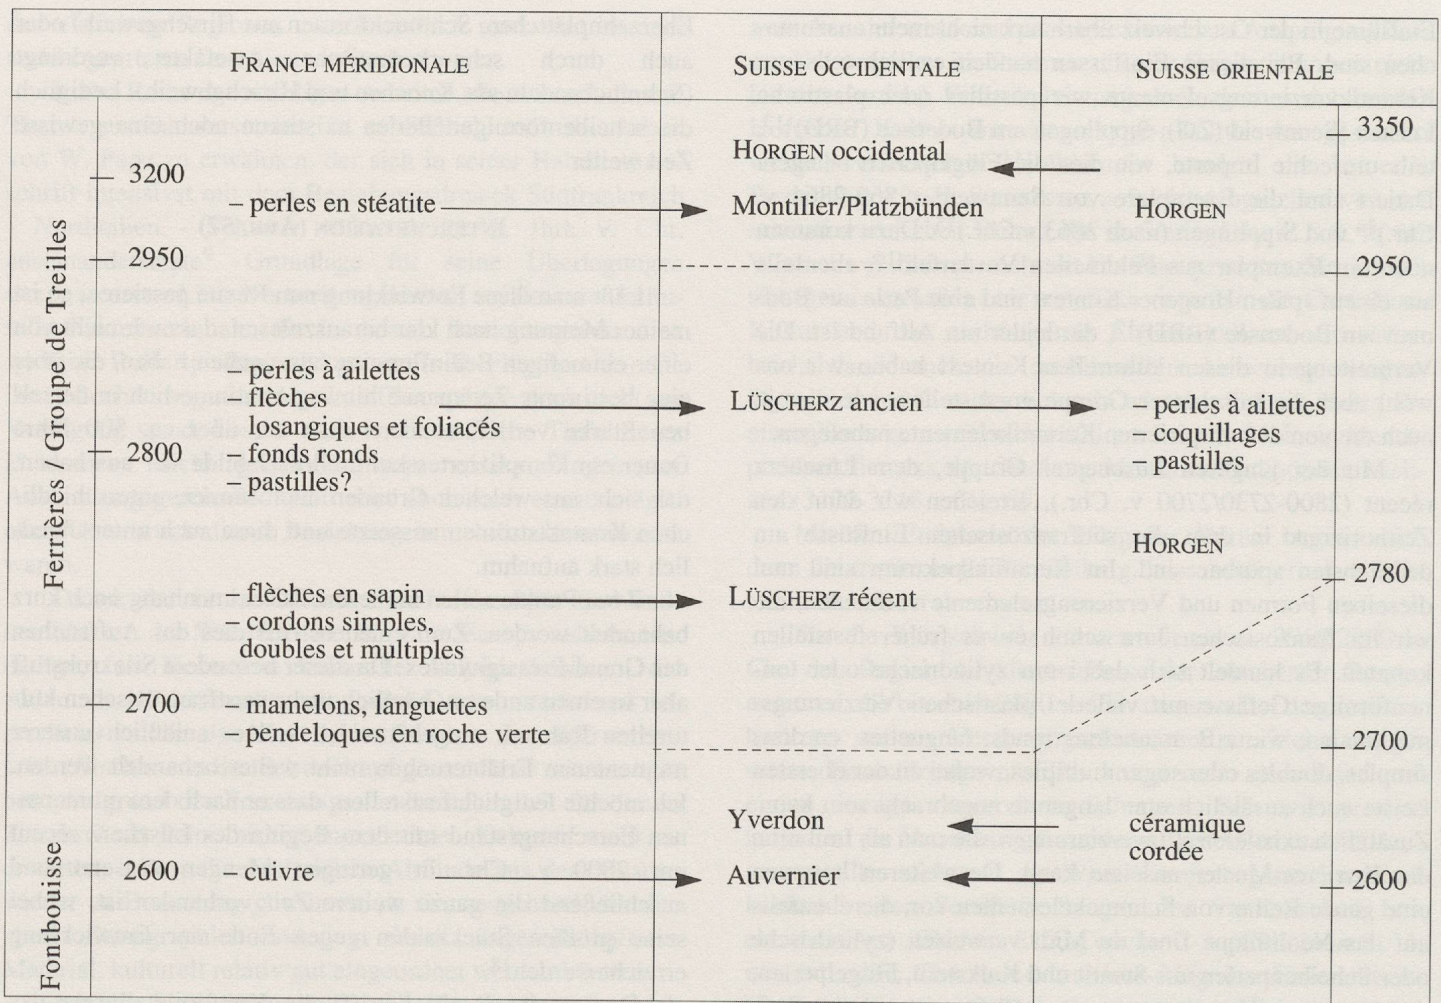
FRANCE MÉRIDIONALE

SUISSE OCCIDENTALE

SUISSE ORIENTALE

3350

HORGEN occidental

3200

– perles en stéatite

Montilier/Platzbünden

HORGEN

2950

2950

Ferrières / Groupe de Treilles

– perles à ailettes
– flèches losangiques et foliacés
– fonds ronds
– pastilles?

2800

LÜSCHERZ ancien

– perles à ailettes
– coquillages
– pastilles

HORGEN

2780

– flèches en sapin
– cordons simples, doubles et multiples

LÜSCHERZ récent

2700

– mamelons, languettes
– pendeloques en roche verte

2700

Yverdon

céramique cordée

Fontbouisse

2600

– cuivre

Auvernier

2600